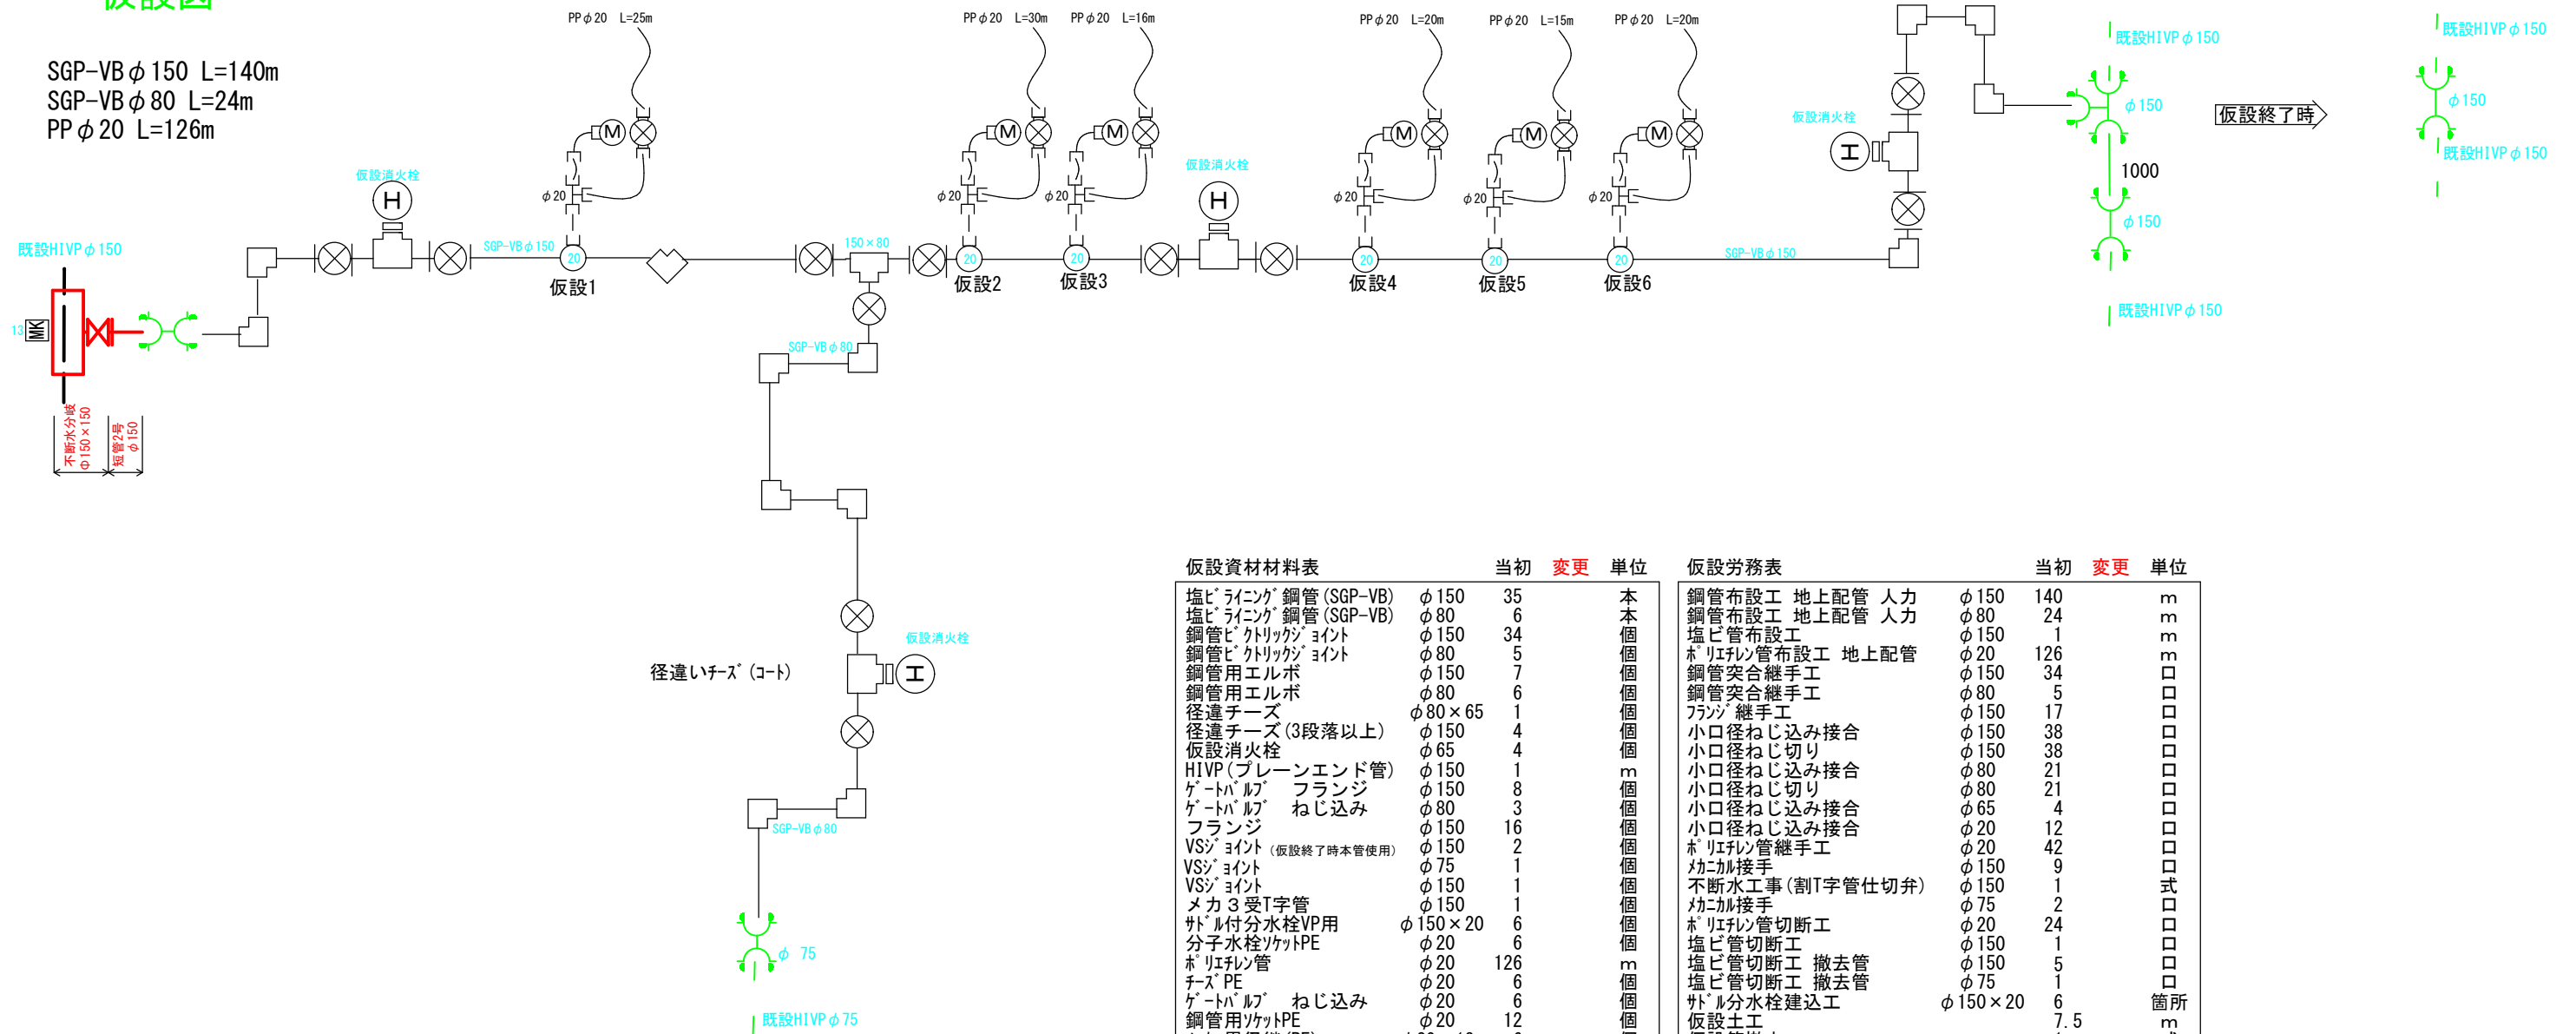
SGP-VB$\phi$150 L=140m
SGP-VB$\phi$80 L=24m
PP$\phi$20 L=126m

PP$\phi$20 L=25m
PP$\phi$20 L=30m
PP$\phi$20 L=16m
PP$\phi$20 L=20m
PP$\phi$20 L=15m
PP$\phi$20 L=20m

既設HIVP$\phi$150
既設HIVP$\phi$150
$\phi$150
仮設終了時
$\phi$150
既設HIVP$\phi$150
仮設消火栓
1000
$\phi$150
既設HIVP$\phi$150

仮設消火栓
仮設消火栓
既設HIVP$\phi$150
SGP-VB$\phi$150
150×80
$\phi$20
$\phi$20
$\phi$20
$\phi$20
$\phi$20
$\phi$20
SGP-VB$\phi$150
仮設1
仮設2
仮設3
仮設4
仮設5
仮設6
13
MK
SGP-VB$\phi$80
不断水分岐 $\phi$150×150
短管2号 $\phi$150

仮設消火栓
径違いチーズ(コート)
SGP-VB$\phi$80
$\phi$ 75
既設HIVP$\phi$75

| 仮設資材材料表 | | 当初 | 変更 | 単位 |
|---|---|---|---|---|
| 塩ビライニング鋼管(SGP-VB) | $\phi$150 | 35 | | 本 |
| 塩ビライニング鋼管(SGP-VB) | $\phi$80 | 6 | | 本 |
| 鋼管ビクトリックジョイント | $\phi$150 | 34 | | 個 |
| 鋼管ビクトリックジョイント | $\phi$80 | 5 | | 個 |
| 鋼管用エルボ | $\phi$150 | 7 | | 個 |
| 鋼管用エルボ | $\phi$80 | 6 | | 個 |
| 径違チーズ | $\phi$80×65 | 1 | | 個 |
| 径違チーズ(3段落以上) | $\phi$150 | 4 | | 個 |
| 仮設消火栓 | $\phi$65 | 4 | | 個 |
| HIVP(プレーンエンド管) | $\phi$150 | 1 | | m |
| ゲートバルブ フランジ | $\phi$150 | 8 | | 個 |
| ゲートバルブ ねじ込み | $\phi$80 | 3 | | 個 |
| フランジ | $\phi$150 | 16 | | 個 |
| VSジョイント(仮設終了時本管使用) | $\phi$150 | 2 | | 個 |
| VSジョイント | $\phi$75 | 1 | | 個 |
| VSジョイント | $\phi$150 | 1 | | 個 |
| メカ3受T字管 | $\phi$150 | 1 | | 個 |
| サドル付分水栓VP用 | $\phi$150×20 | 6 | | 個 |
| 分子水栓ソケットPE | $\phi$20 | 6 | | 個 |
| ポリエチレン管 | $\phi$20 | 126 | | m |
| チーズPE | $\phi$20 | 6 | | 個 |
| ゲートバルブ ねじ込み | $\phi$20 | 6 | | 個 |
| 鋼管用ソケットPE | $\phi$20 | 12 | | 個 |

| 仮設労務表 | | 当初 | 変更 | 単位 |
|---|---|---|---|---|
| 鋼管布設工 地上配管 人力 | $\phi$150 | 140 | | m |
| 鋼管布設工 地上配管 人力 | $\phi$80 | 24 | | m |
| 塩ビ管布設工 | $\phi$150 | 1 | | m |
| ポリエチレン管布設工 地上配管 | $\phi$20 | 126 | | m |
| 鋼管突合継手工 | $\phi$150 | 34 | | 口 |
| 鋼管突合継手工 | $\phi$80 | 5 | | 口 |
| フランジ継手工 | $\phi$150 | 17 | | 口 |
| 小口径ねじ込み接合 | $\phi$150 | 38 | | 口 |
| 小口径ねじ切り | $\phi$150 | 38 | | 口 |
| 小口径ねじ込み接合 | $\phi$80 | 21 | | 口 |
| 小口径ねじ切り | $\phi$80 | 21 | | 口 |
| 小口径ねじ込み接合 | $\phi$65 | 4 | | 口 |
| 小口径ねじ込み接合 | $\phi$20 | 12 | | 口 |
| ポリエチレン管継手工 | $\phi$20 | 42 | | 口 |
| メカニカル接手 | $\phi$150 | 9 | | 口 |
| 不断水工事(割T字管仕切弁) | $\phi$150 | 1 | | 式 |
| メカニカル接手 | $\phi$75 | 2 | | 口 |
| ポリエチレン管切断工 | $\phi$20 | 24 | | 口 |
| 塩ビ管切断工 | $\phi$150 | 1 | | 口 |
| 塩ビ管切断工 撤去管 | $\phi$150 | 5 | | 口 |
| 塩ビ管切断工 撤去管 | $\phi$75 | 1 | | 口 |
| サドル分水栓建込工 | $\phi$150×20 | 6 | | 箇所 |
| 仮設土工 | | 7.5 | | m |